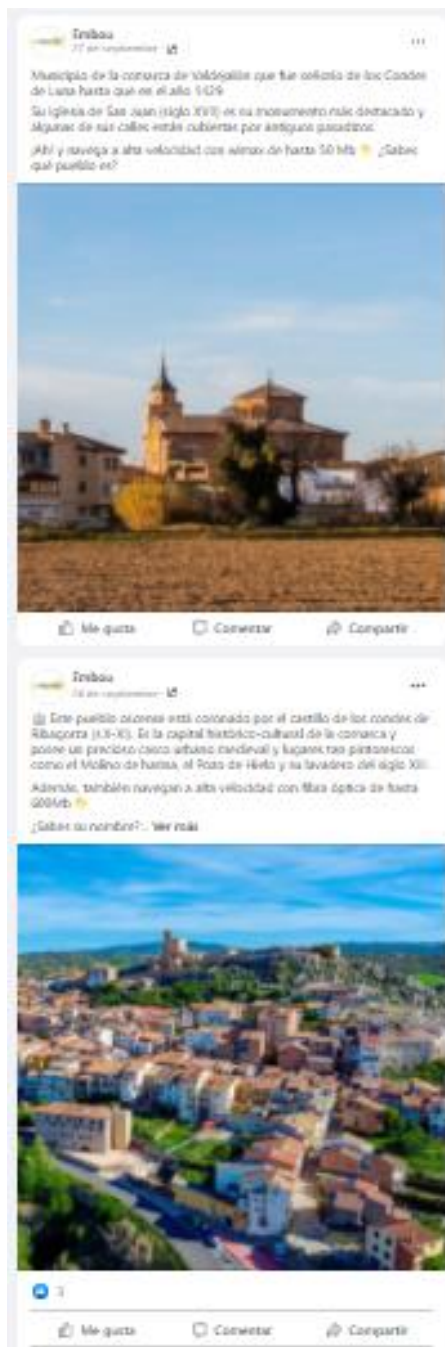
Embou
27 de septiembre · 

...

Municipio de la comarca de Valdejalón que fue señorío de los Condes de Luna hasta que en el año 1429.

Su iglesia de San Juan (siglo XVII) es su monumento más destacado y algunas de sus calles están cubiertas por antiguos pasadizos.

¡Ahí y navega a alta velocidad con wimax de hasta 50 Mb ¿Sabes qué pueblo es?

Me gusta Comentar Compartir

Embou
24 de septiembre · 

...

Este pueblo oscense está coronado por el castillo de los condes de Ribagorza (XI-XI). Es la capital histórico-cultural de la comarca y posee un precioso casco urbano medieval y lugares tan pintorescos como el Molino de harina, el Pozo de Hielo y su lavadero del siglo XIX.

Además, también navegan a alta velocidad con fibra óptica de hasta 600Mb

¿Sabes su nombre?... Ver más

3

Me gusta Comentar Compartir